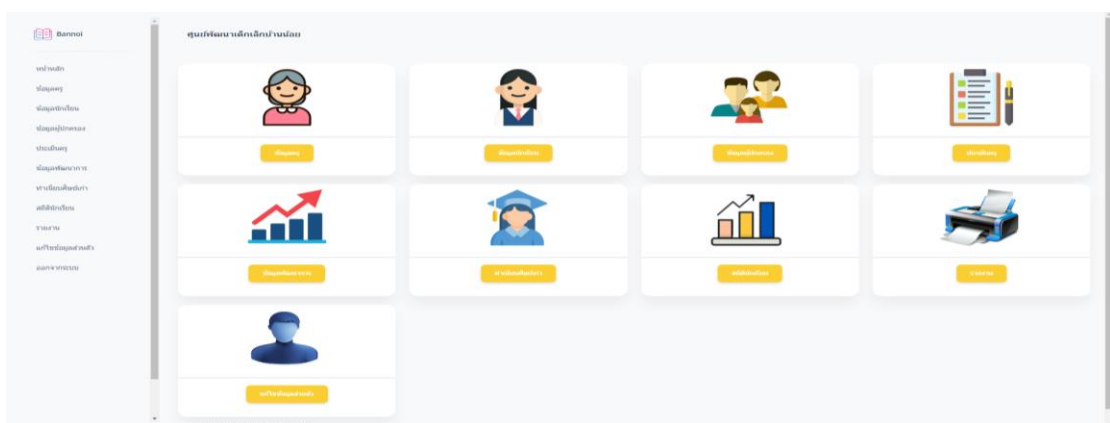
Bannoi

หน้าหลัก
ข้อมูลครู
ข้อมูลนักเรียน
ข้อมูลผู้ปกครอง
ประเมินครู
ข้อมูลพัฒนาการ
ทำเนียบศิษย์เก่า
สถิตินักเรียน
รายงาน
แก้ไขข้อมูลส่วนตัว
ออกจากระบบ

ศูนย์พัฒนาเด็กเล็กบ้านน้อย

ข้อมูลครู

ข้อมูลนักเรียน

ข้อมูลผู้ปกครอง

ประเมินครู

ข้อมูลพัฒนาการ

ทำเนียบศิษย์เก่า

สถิตินักเรียน

รายงาน

แก้ไขข้อมูลส่วนตัว